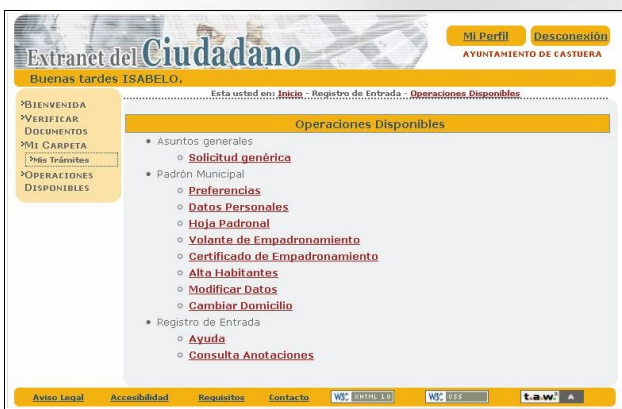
Extranet del Ciudadano

Mi Perfil Desconexión

AYUNTAMIENTO DE CASTUERA

Buenas tardes ISABELO.

Esta usted en: Inicio - Registro de Entrada - Operaciones Disponibles

›Bienvenida
›Verificar Documentos
›Mi Carpeta
›Mis Trámites
›Operaciones Disponibles

Operaciones Disponibles

- Asuntos generales
  - Solicitud genérica
- Padrón Municipal
  - Preferencias
  - Datos Personales
  - Hoja Padronal
  - Volante de Empadronamiento
  - Certificado de Empadronamiento
  - Alta Habitantes
  - Modificar Datos
  - Cambiar Domicilio
- Registro de Entrada
  - Ayuda
  - Consulta Anotaciones

Aviso Legal Accesibilidad Requisitos Contacto W3C XHTML 1.0 W3C CSS t.a.w. A